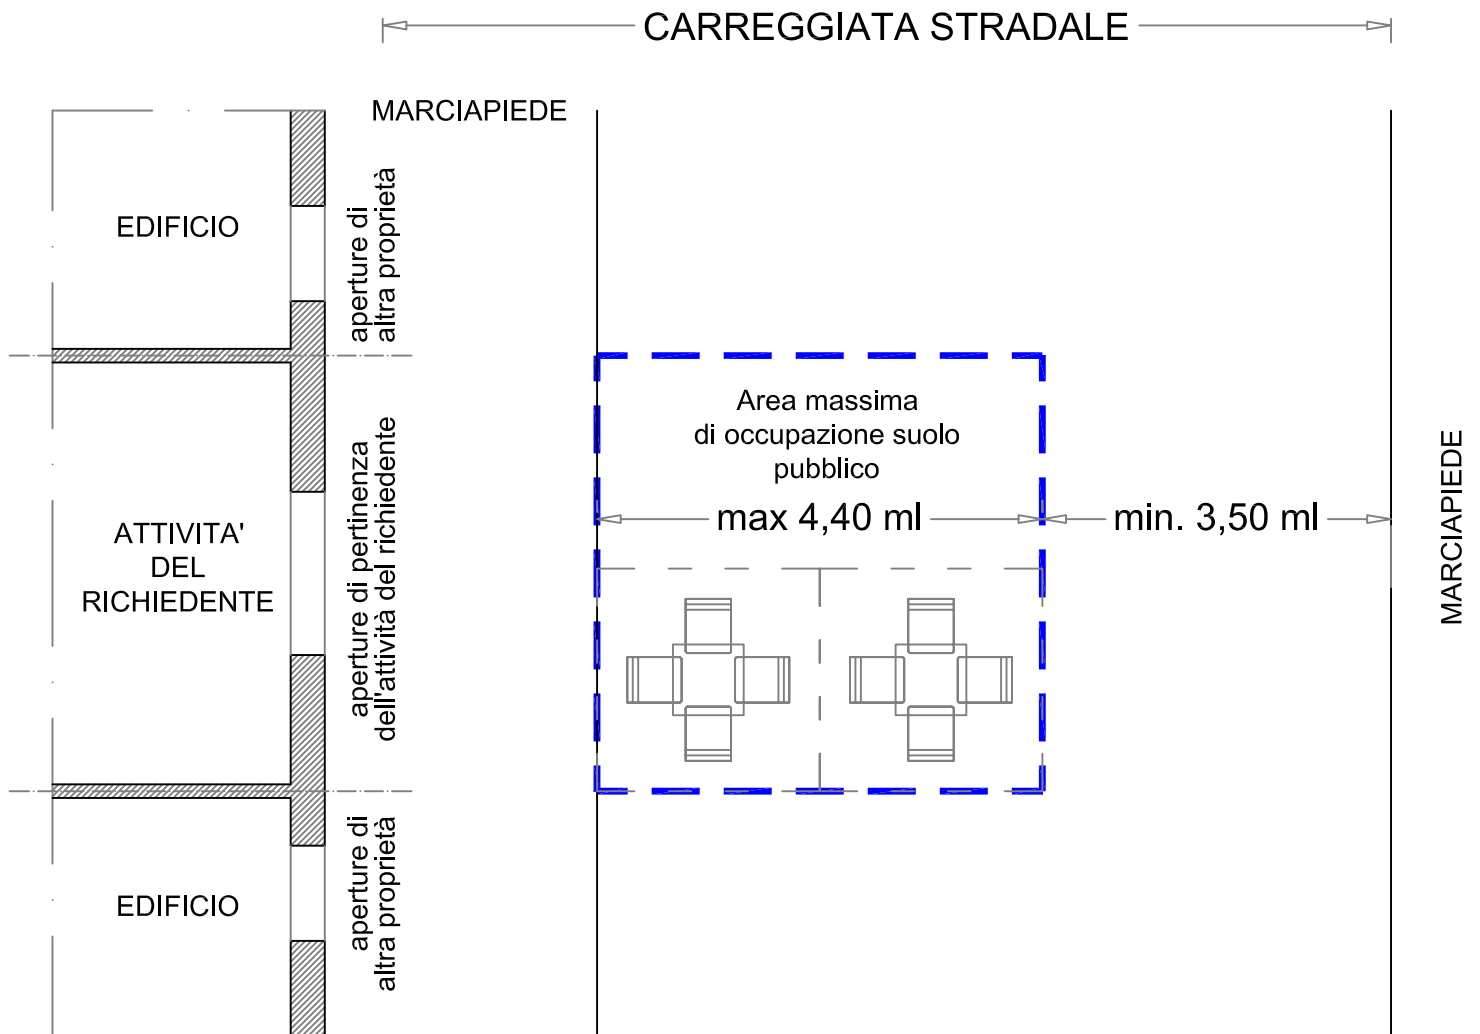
CARREGGIATA STRADALE

MARCIAPIEDE

EDIFICIO

aperture di altra proprietà

ATTIVITA' DEL RICHIEDENTE

aperture di pertinenza dell'attività del richiedente

EDIFICIO

aperture di altra proprietà

Area massima di occupazione suolo pubblico

max 4,40 ml

min. 3,50 ml

MARCIAPIEDE